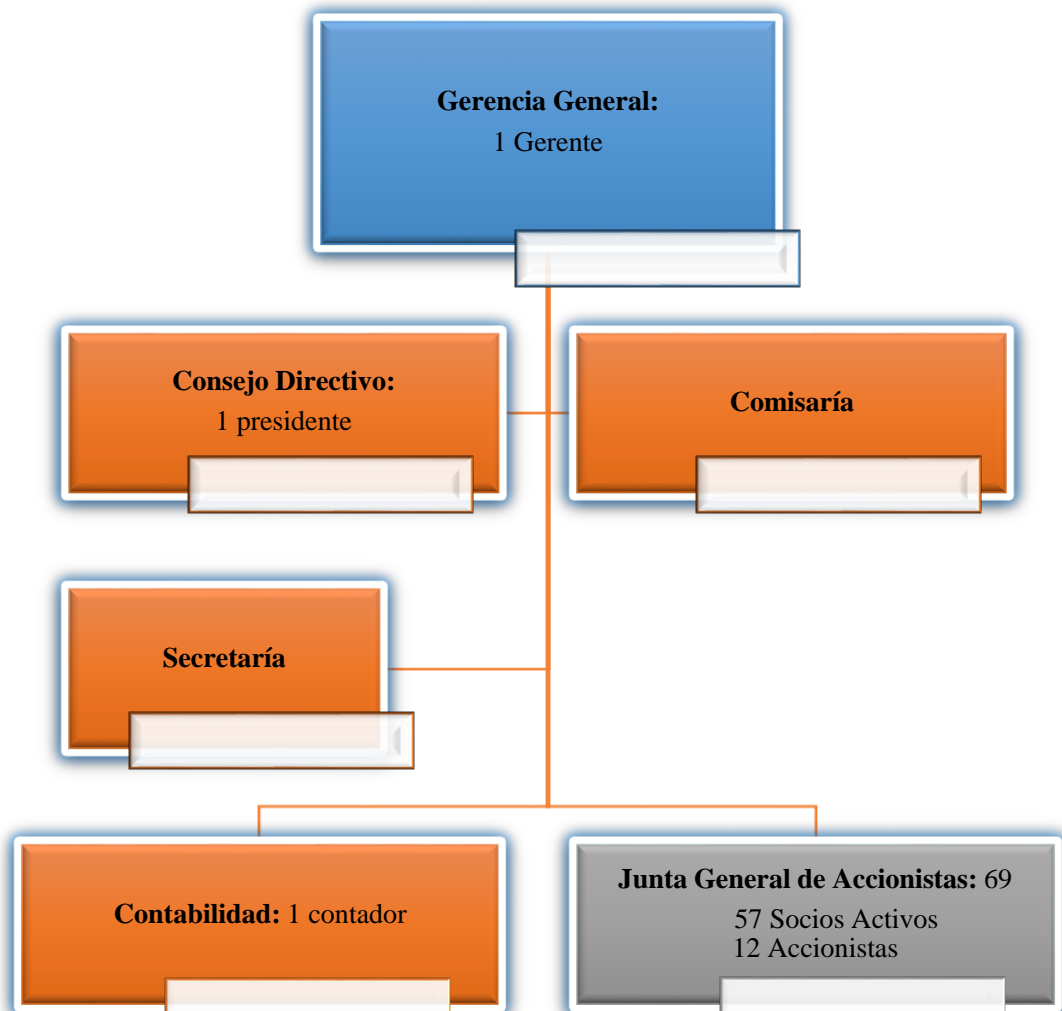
**Gerencia General:**
1 Gerente

**Consejo Directivo:**
1 presidente

**Comisaría**

**Secretaría**

**Contabilidad:** 1 contador

**Junta General de Accionistas:** 69
57 Socios Activos
12 Accionistas